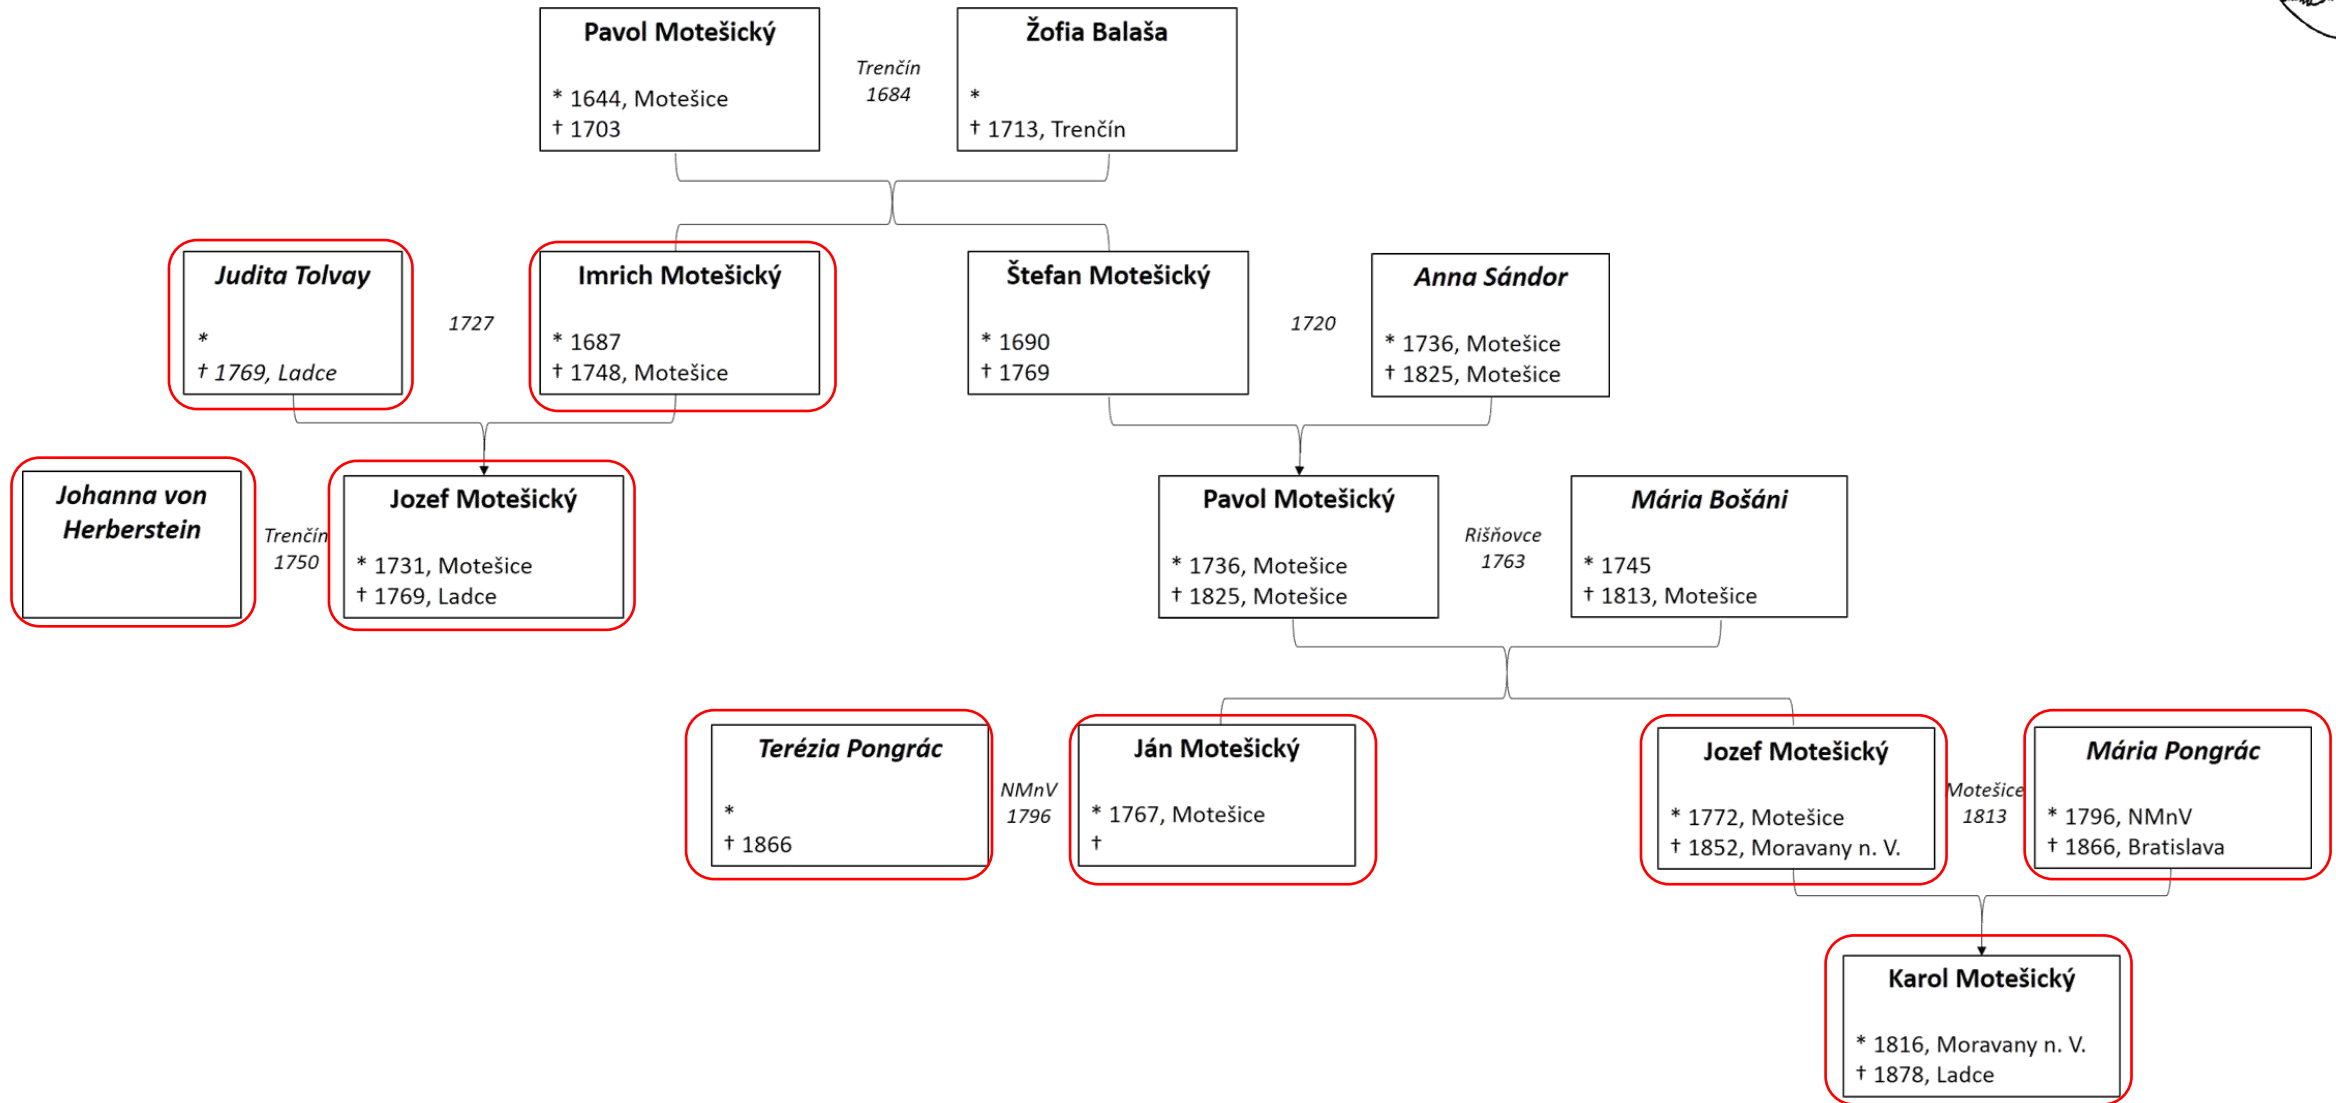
Pavol Motešický
* 1644, Motešice
† 1703

Trenčín
1684

Žofia Balaša
*
† 1713, Trenčín

Judita Tolvay
*
† 1769, Ladce

1727

Imrich Motešický
* 1687
† 1748, Motešice

Štefan Motešický
* 1690
† 1769

1720

Anna Sándor
* 1736, Motešice
† 1825, Motešice

Johanna von Herberstein

Trenčín
1750

Jozef Motešický
* 1731, Motešice
† 1769, Ladce

Pavol Motešický
* 1736, Motešice
† 1825, Motešice

Rišňovce
1763

Mária Bošáni
* 1745
† 1813, Motešice

Terézia Pongrác
*
† 1866

NMnV
1796

Ján Motešický
* 1767, Motešice
†

Jozef Motešický
* 1772, Motešice
† 1852, Moravany n. V.

Motešice
1813

Mária Pongrác
* 1796, NMnV
† 1866, Bratislava

Karol Motešický
* 1816, Moravany n. V.
† 1878, Ladce